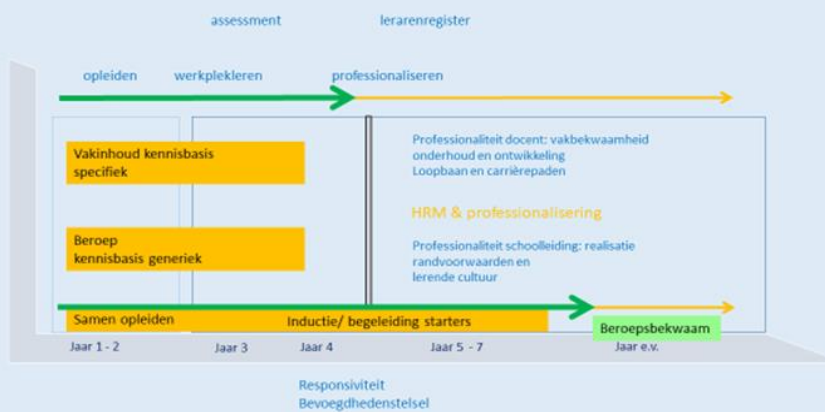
assessment

lerarenregister

opleiden

werkplekleren

professionaliseren

Vakinhoud kennisbasis specifiek

Beroep kennisbasis generiek

Professionaliteit docent: vakbekwaamheid onderhoud en ontwikkeling Loopbaan en carrièrepaden

HRM & professionalisering

Professionaliteit schoolleiding: realisatie randvoorwaarden en lerende cultuur

Samen opleiden

Inductie/ begeleiding starters

Beroepsbekwaam

Jaar 1 - 2

Jaar 3

Jaar 4

Jaar 5 - 7

Jaar e.v.

Responsiviteit
Bevoegdhedenstelsel